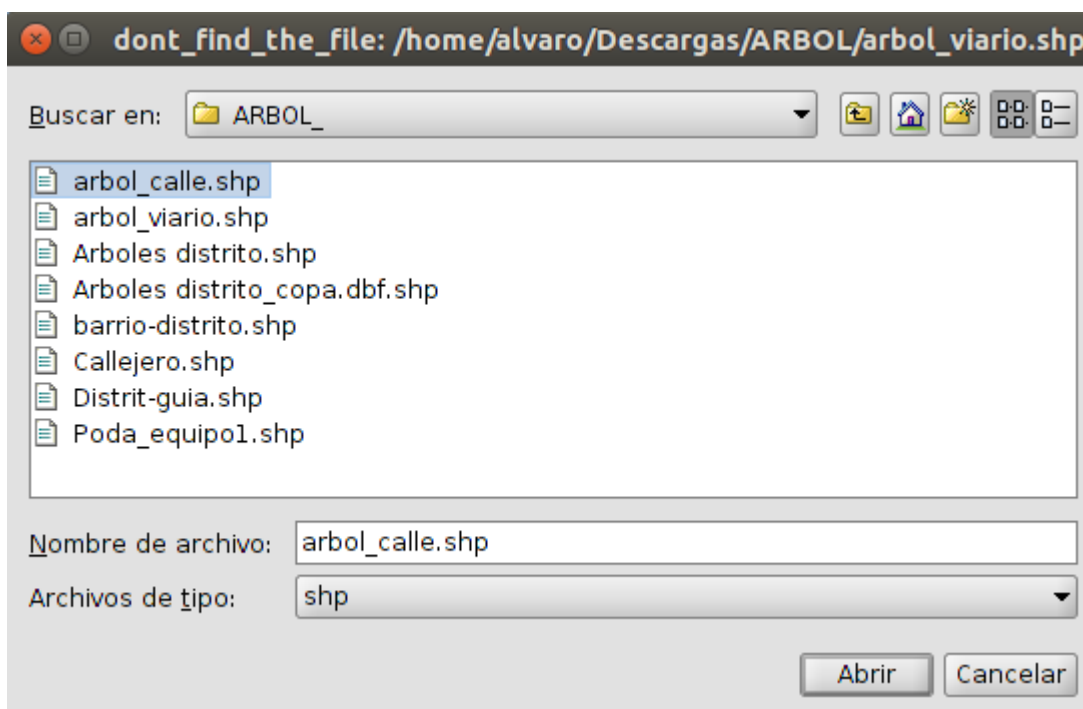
dont_find_the_file: /home/alvaro/Descargas/ARBOL/arbol_viario.shp

Buscar en: ARBOL_

arbol_calle.shp
arbol_viario.shp
Arboles distrito.shp
Arboles distrito_copa.dbf.shp
barrio-distrito.shp
Callejero.shp
Distrit-guia.shp
Poda_equipo1.shp

Nombre de archivo: arbol_calle.shp
Archivos de tipo: shp

Abrir Cancelar